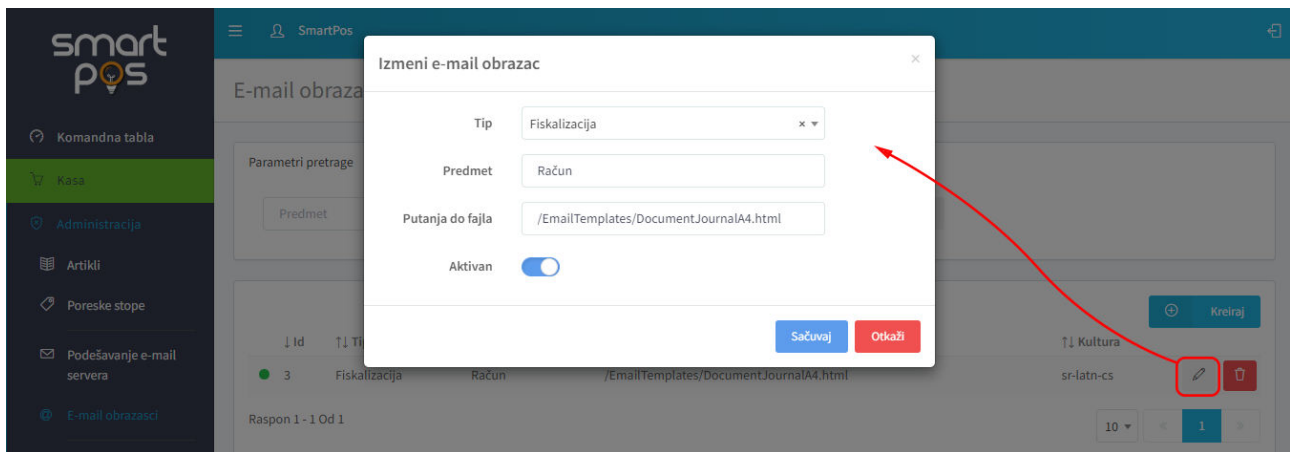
smart pos

Komandna tabla

Kasa

Administracija

Artikli

Poreske stope

Podešavanje e-mail servera

E-mail obrasci

SmartPos

E-mail obraza

Parametri pretrage

Predmet

↓Id ↑↓Ti

3 Fiskalizacija Račun /EmailTemplates/DocumentJournalA4.html

↑↓Kultura

sr-latn-cs

Kreiraj

Raspon 1 - 1 Od 1

10

«

1

»

Izmeni e-mail obrazac

×

Tip Fiskalizacija

Predmet Račun

Putanja do fajla /EmailTemplates/DocumentJournalA4.html

Aktivan

Sačuvaj

Otkaži